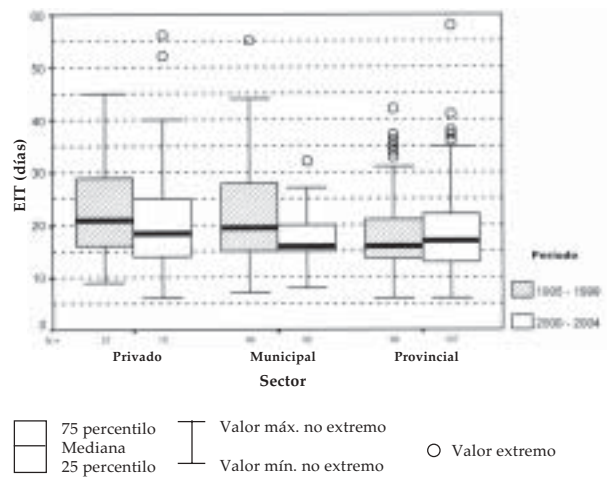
60
50
40
30
20
10
0

EIT (días)

N =
22
16
46
60
66
107

Privado
Municipal
Provincial

Sector

Periodo
1995 - 1999
2000 - 2004

75 percentilo
Mediana
25 percentilo

Valor máx. no extremo
Valor mín. no extremo

Valor extremo